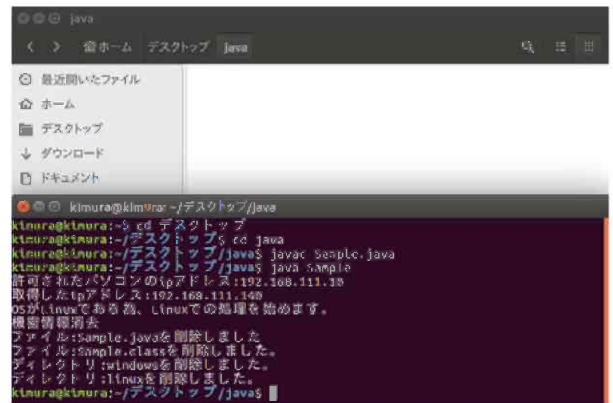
java

ホーム デスクトップ java

最近開いたファイル
ホーム
デスクトップ
ダウンロード
ドキュメント

kimura@kimura: ~/デスクトップ/java
kimura@kimura:~$ cd デスクトップ
kimura@kimura:~/デスクトップ$ cd java
kimura@kimura:~/デスクトップ/java$ javac Sample.java
kimura@kimura:~/デスクトップ/java$ java Sample
許可されたパソコンのipアドレス:192.168.111.10
取得したipアドレス:192.168.111.140
OSがLinuxであるため、Linuxでの処理を始めます。
機密情報消去
ファイル:Sample.javaを削除しました
ファイル:Sample.classを削除しました。
ディレクトリ:windowsを削除しました。
ディレクトリ:linuxを削除しました。
kimura@kimura:~/デスクトップ/java$